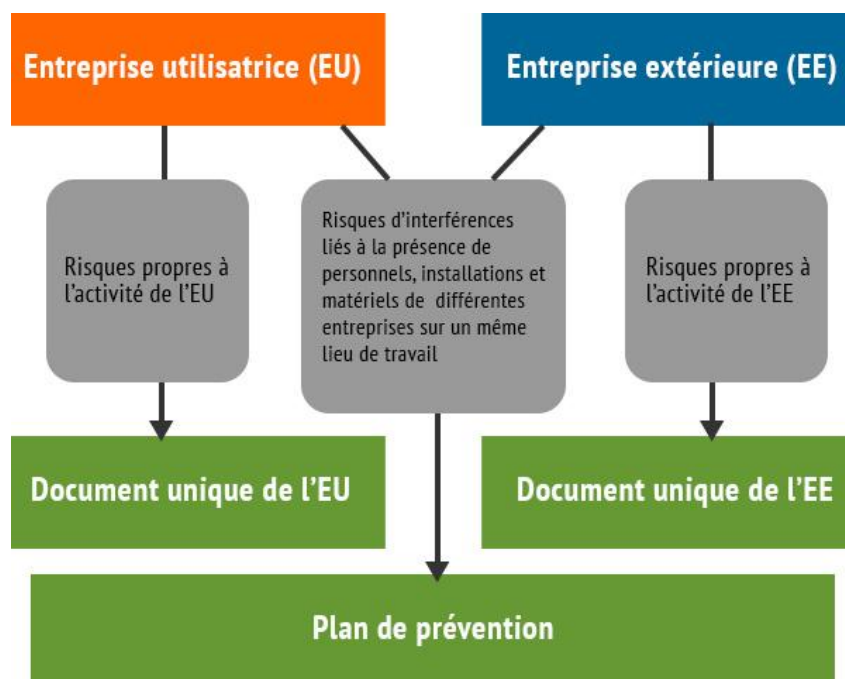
Entreprise utilisatrice (EU)

Entreprise extérieure (EE)

Risques propres à l'activité de l'EU

Risques d'interférences liés à la présence de personnels, installations et matériels de différentes entreprises sur un même lieu de travail

Risques propres à l'activité de l'EE

Document unique de l'EU

Document unique de l'EE

Plan de prévention